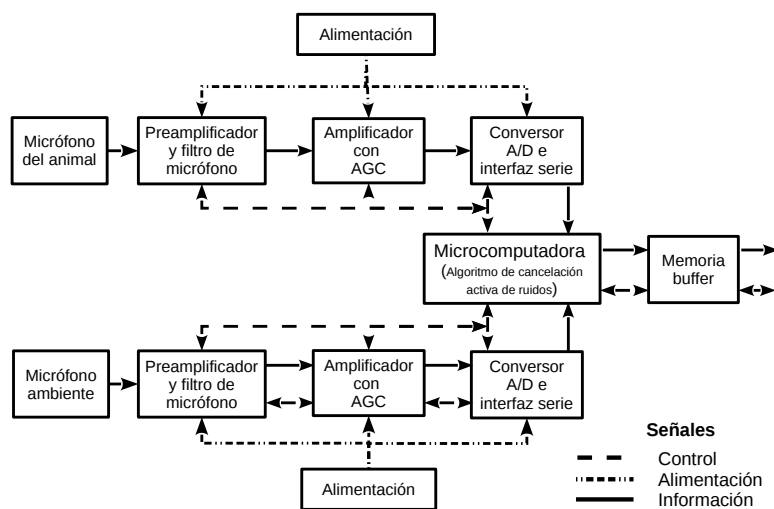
Alimentación

Micrófono del animal

Preamplificador y filtro de micrófono

Amplificador con AGC

Conversor A/D e interfaz serie

Microcomputadora
(Algoritmo de cancelación activa de ruidos)

Memoria buffer

Micrófono ambiente

Preamplificador y filtro de micrófono

Amplificador con AGC

Conversor A/D e interfaz serie

Alimentación

Señales
Control
Alimentación
Información